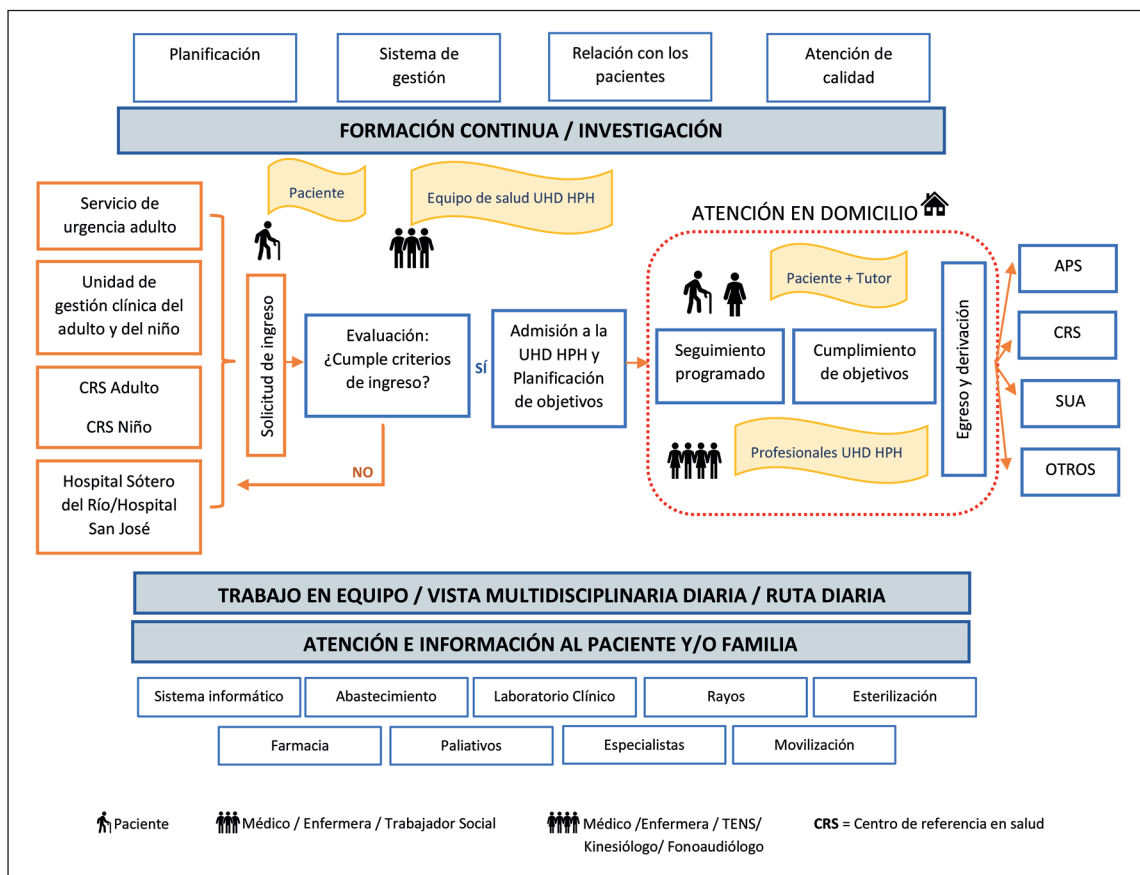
Planificación

Sistema de gestión

Relación con los pacientes

Atención de calidad

FORMACIÓN CONTINUA / INVESTIGACIÓN

Servicio de urgencia adulto

Unidad de gestión clínica del adulto y del niño

CRS Adulto

CRS Niño

Hospital Sótero del Río/Hospital San José

Paciente

Equipo de salud UHD HPH

Solicitud de ingreso

Evaluación: ¿Cumple criterios de ingreso?

SÍ

NO

Admisión a la UHD HPH y Planificación de objetivos

ATENCIÓN EN DOMICILIO

Paciente + Tutor

Seguimiento programado

Cumplimiento de objetivos

Profesionales UHD HPH

Egreso y derivación

APS

CRS

SUA

OTROS

TRABAJO EN EQUIPO / VISTA MULTIDISCIPLINARIA DIARIA / RUTA DIARIA

ATENCIÓN E INFORMACIÓN AL PACIENTE Y/O FAMILIA

Sistema informático

Abastecimiento

Laboratorio Clínico

Rayos

Esterilización

Farmacia

Paliativos

Especialistas

Movilización

Paciente

Médico / Enfermera / Trabajador Social

Médico /Enfermera / TENS/ Kinesiólogo/ Fonoaudiólogo

CRS = Centro de referencia en salud